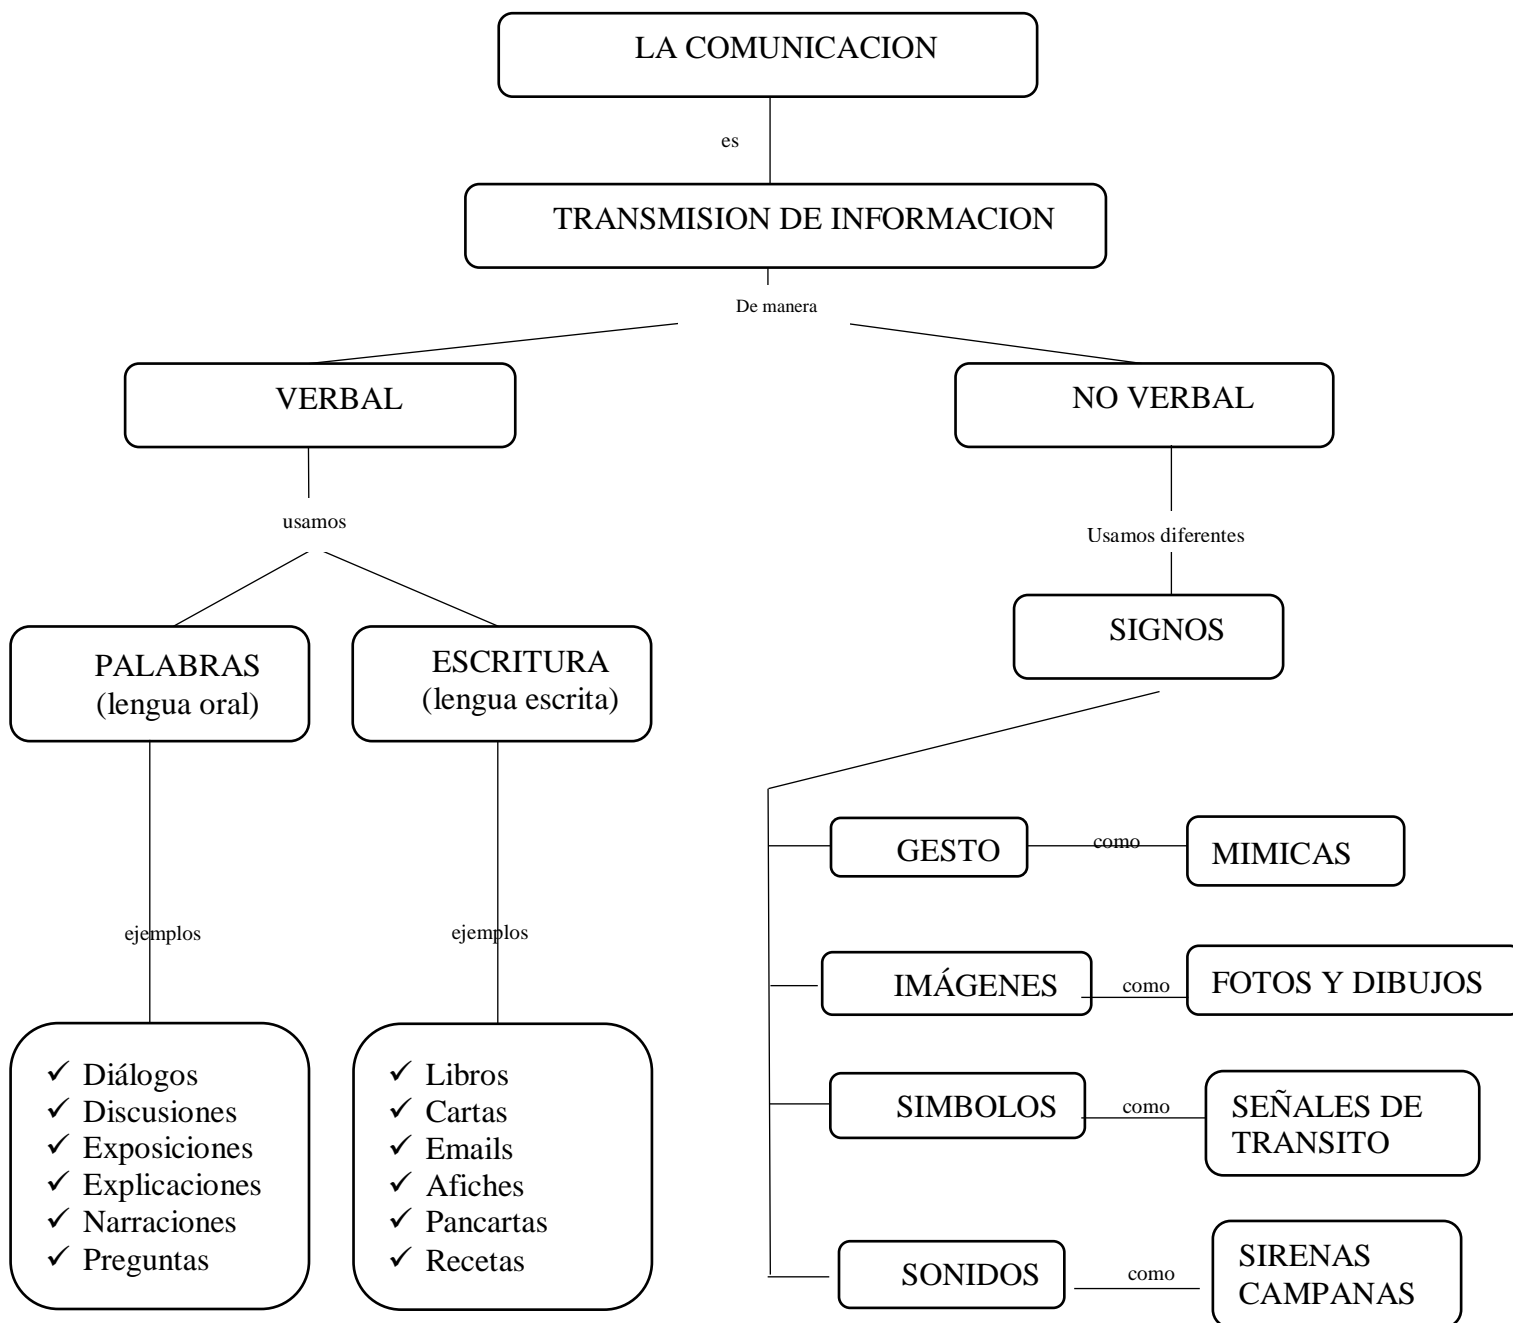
LA COMUNICACION

es

TRANSMISION DE INFORMACION

De manera

VERBAL

usamos

PALABRAS (lengua oral)

ejemplos

✓ Diálogos
✓ Discusiones
✓ Exposiciones
✓ Explicaciones
✓ Narraciones
✓ Preguntas

ESCRITURA (lengua escrita)

ejemplos

✓ Libros
✓ Cartas
✓ Emails
✓ Afiches
✓ Pancartas
✓ Recetas

NO VERBAL

Usamos diferentes

SIGNOS

GESTO como MIMICAS

IMÁGENES como FOTOS Y DIBUJOS

SIMBOLOS como SEÑALES DE TRANSITO

SONIDOS como SIRENAS CAMPANAS